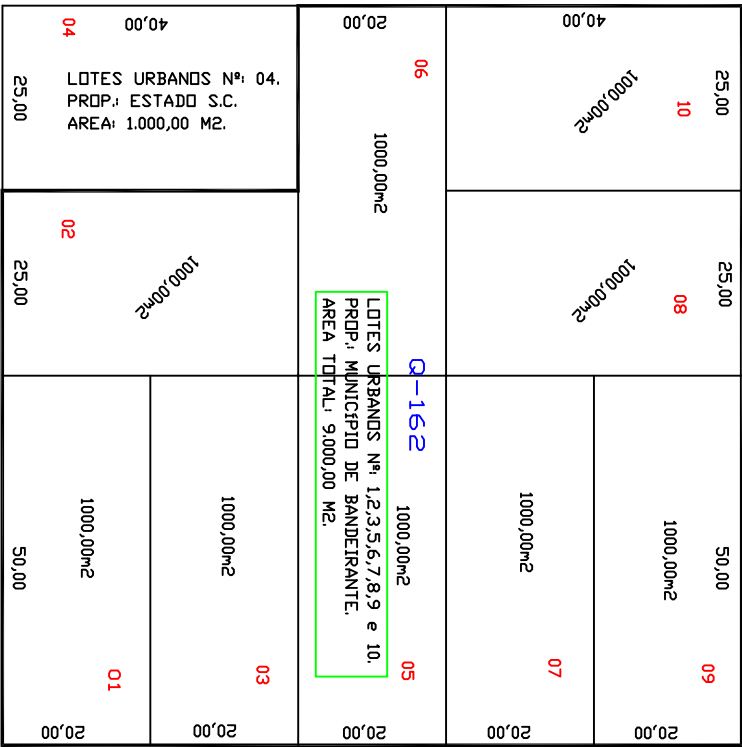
04
40,00
25,00
LOTES URBANOS Nº: 04.
PROP.: ESTADO S.C.
AREA: 1.000,00 M2.

20,00
06
1000,00m2

40,00
25,00
1000,00m2
10

02
25,00
1000,00m2

25,00
1000,00m2
08

LOTES URBANOS Nº. 1,2,3,5,6,7,8,9 e 10.
PROP.: MUNICÍPIO DE BANDEIRANTE.
AREA TOTAL: 9.000,00 M2.

Q-162

50,00
1000,00m2
01
20,00

1000,00m2
03
20,00

1000,00m2
05
20,00

1000,00m2
07
20,00

50,00
1000,00m2
09
20,00